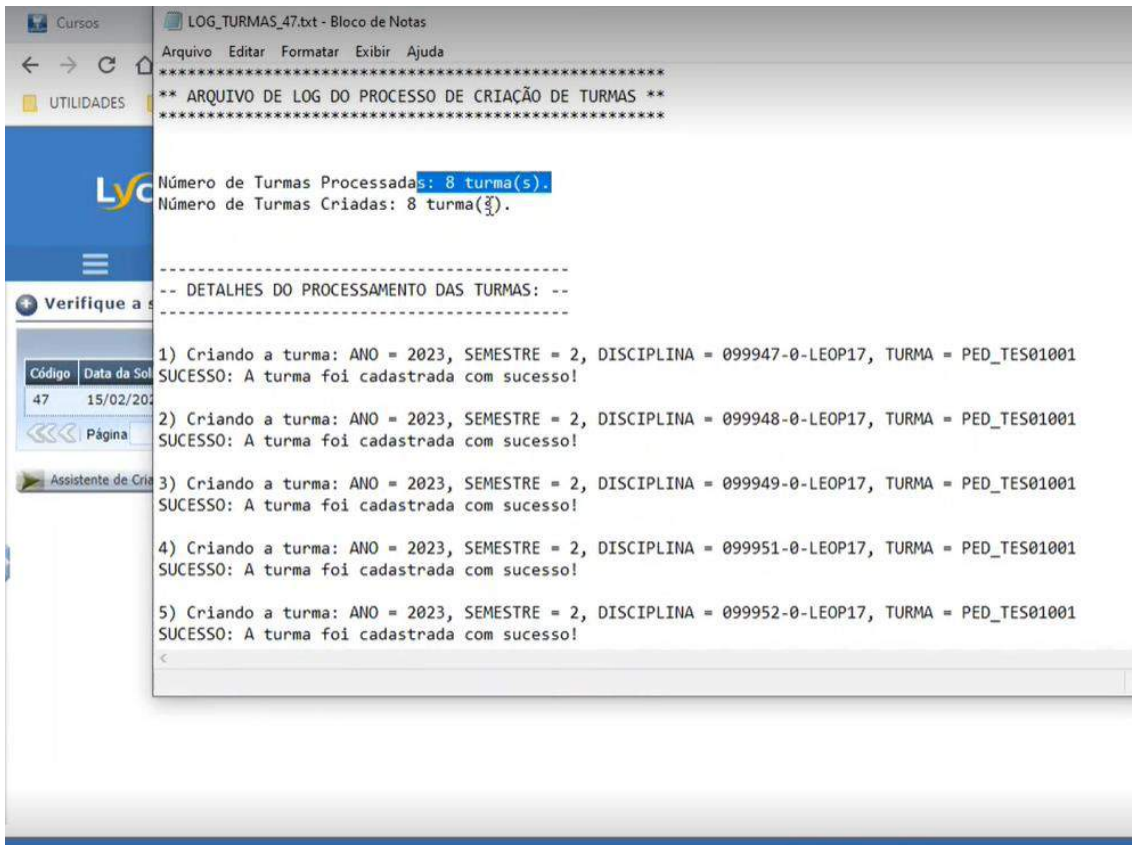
Cursos
UTILIDADES
Ly
Verifique a s
| Código | Data da Sol |
|---|---|
| 47 | 15/02/202 |

Página
Assistente de Cria

LOG_TURMAS_47.txt - Bloco de Notas
Arquivo Editar Formatar Exibir Ajuda
*****************************************************
** ARQUIVO DE LOG DO PROCESSO DE CRIAÇÃO DE TURMAS **
*****************************************************

Número de Turmas Processadas: 8 turma(s).
Número de Turmas Criadas: 8 turma(s).

--------------------------------------------
-- DETALHES DO PROCESSAMENTO DAS TURMAS: --
--------------------------------------------

1) Criando a turma: ANO = 2023, SEMESTRE = 2, DISCIPLINA = 099947-0-LEOP17, TURMA = PED_TES01001
SUCESSO: A turma foi cadastrada com sucesso!

2) Criando a turma: ANO = 2023, SEMESTRE = 2, DISCIPLINA = 099948-0-LEOP17, TURMA = PED_TES01001
SUCESSO: A turma foi cadastrada com sucesso!

3) Criando a turma: ANO = 2023, SEMESTRE = 2, DISCIPLINA = 099949-0-LEOP17, TURMA = PED_TES01001
SUCESSO: A turma foi cadastrada com sucesso!

4) Criando a turma: ANO = 2023, SEMESTRE = 2, DISCIPLINA = 099951-0-LEOP17, TURMA = PED_TES01001
SUCESSO: A turma foi cadastrada com sucesso!

5) Criando a turma: ANO = 2023, SEMESTRE = 2, DISCIPLINA = 099952-0-LEOP17, TURMA = PED_TES01001
SUCESSO: A turma foi cadastrada com sucesso!